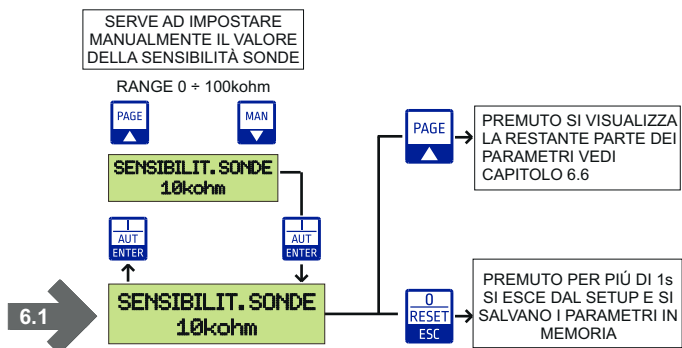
SERVE AD IMPOSTARE MANUALMENTE IL VALORE DELLA SENSIBILITÀ SONDE

RANGE 0 ÷ 100kohm

PAGE

MAN

SENSIBILIT.SONDE
10kohm

I
AUT
ENTER

I
AUT
ENTER

6.1

SENSIBILIT.SONDE
10kohm

PAGE

PREMUTO SI VISUALIZZA LA RESTANTE PARTE DEI PARAMETRI VEDI CAPITOLO 6.6

0
RESET
ESC

PREMUTO PER PIÚ DI 1s SI ESCE DAL SETUP E SI SALVANO I PARAMETRI IN MEMORIA